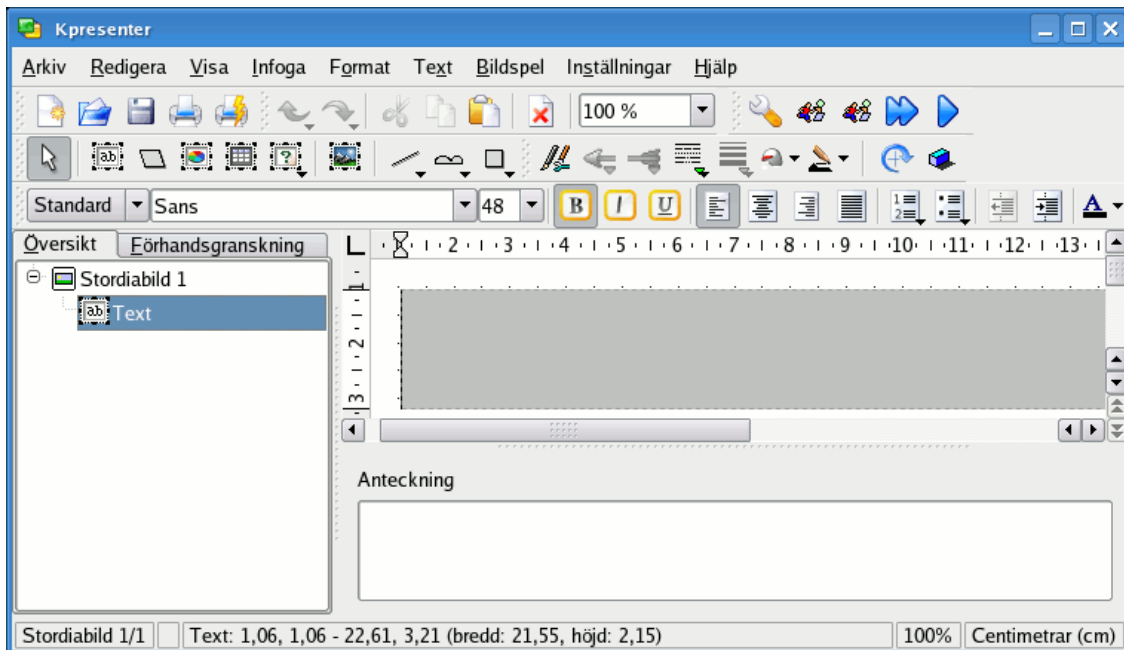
Kpresenter

Arkiv Redigera Visa Infoga Format Text Bildspel Inställningar Hjälp

100 %

Standard Sans 48

B I U

Översikt Förhandsgranskning

Stordiabild 1

Text

2 3 4 5 6 7 8 9 10 11 12 13

1 2 3

Anteckning

Stordiabild 1/1 Text: 1,06, 1,06 - 22,61, 3,21 (bredd: 21,55, höjd: 2,15) 100% Centimetrar (cm)